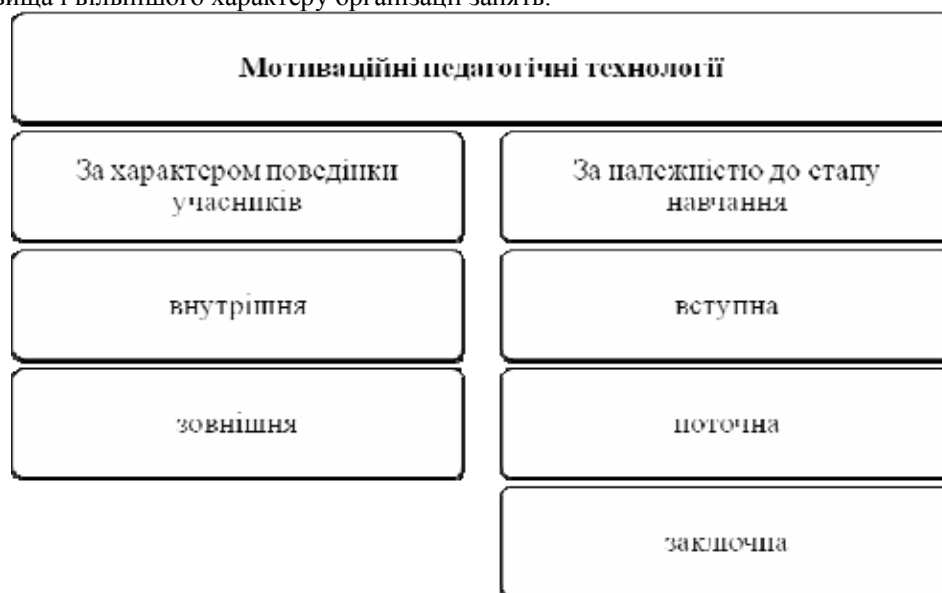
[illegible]вища і вільнішого характеру організації занять.

Мотиваційні педагогічні технології

За характером поведінки учасників

За належністю до стапу навчання

внутрішня

вступна

зовнішня

поточна

заключна